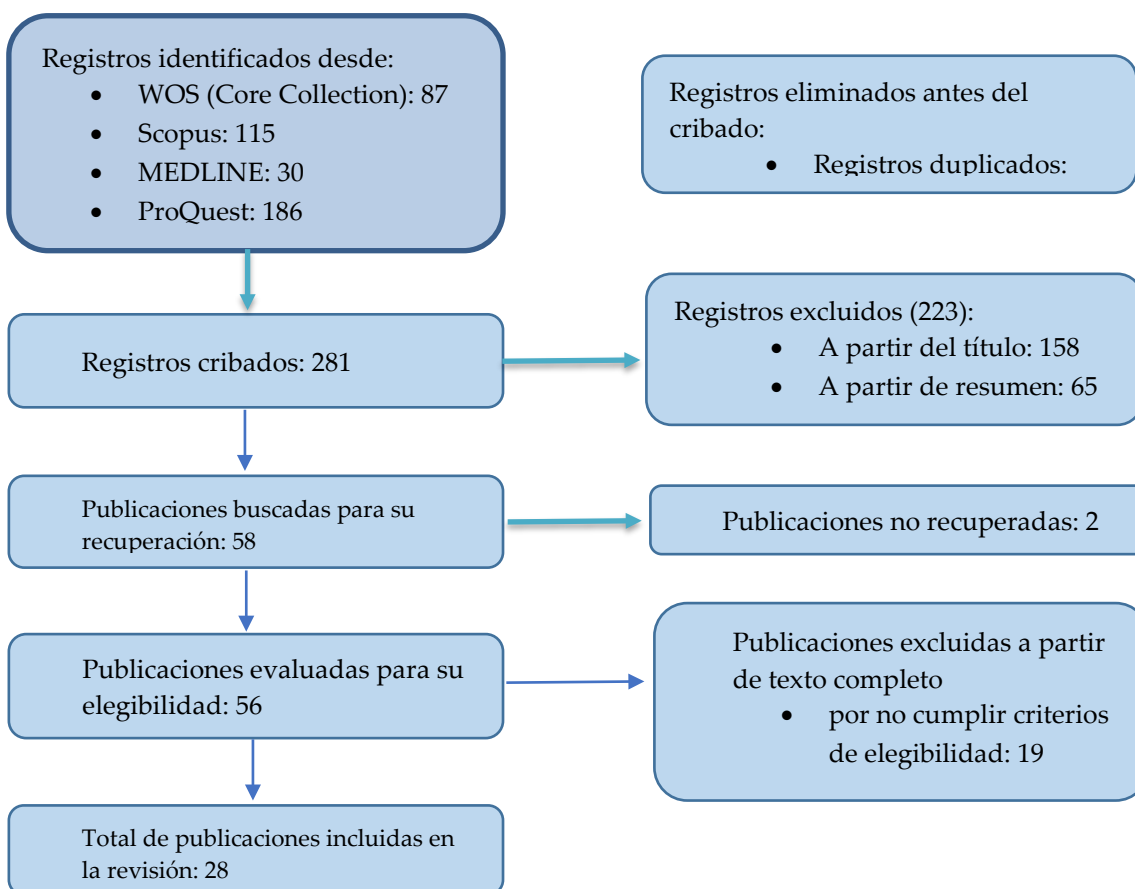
Registros identificados desde:
- WOS (Core Collection): 87
- Scopus: 115
- MEDLINE: 30
- ProQuest: 186

Registros eliminados antes del cribado:
- Registros duplicados:

Registros cribados: 281

Registros excluidos (223):
- A partir del título: 158
- A partir de resumen: 65

Publicaciones buscadas para su recuperación: 58

Publicaciones no recuperadas: 2

Publicaciones evaluadas para su elegibilidad: 56

Publicaciones excluidas a partir de texto completo
- por no cumplir criterios de elegibilidad: 19

Total de publicaciones incluidas en la revisión: 28